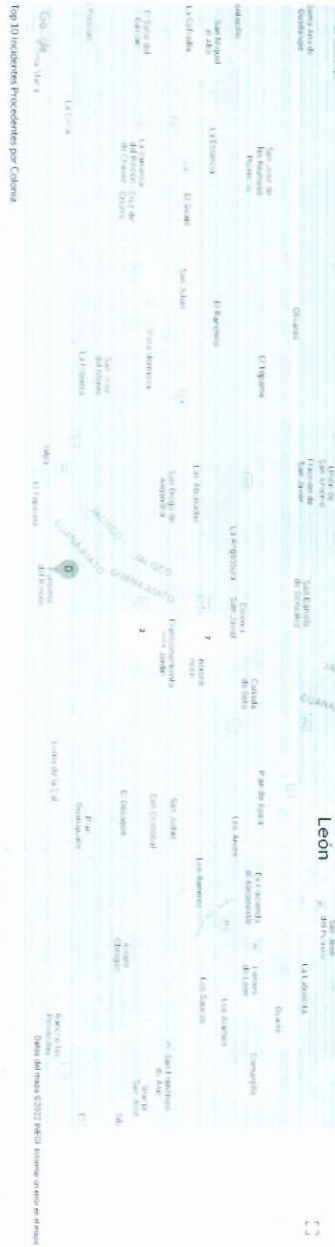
Top 10 Incidentes Procedentes por Colonia

Santa Ana de Guadalupe
Ojo de Agua de la Cruz
San José de los Romero
San Miguel el Alto
La Estancia
La Gil cañas
El Saucillo
El Santo del Gancho
La Barranca del Borrego
Ocampo
La Cruz
Obraje
San Julián
El Espíritu
Villa Hidalgo
El Tigre
El Bajío
San José del Monte
La Lagunita
La Angostura
San Diego de Alejandría
JALISCO
GUANAJUATO
Encarnación de Díaz
San Juan de los Lagos
San Francisco del Rincón
Purísima del Rincón
Comanja
Purísima
León
La Laborcita
Duarte
Los Ramírez
San Cristóbal
El Desagüe
Los Sauces
San Francisco de Asís
Silao
Datos del mapa ©2022 INEGI Términos Informar un error en el mapa